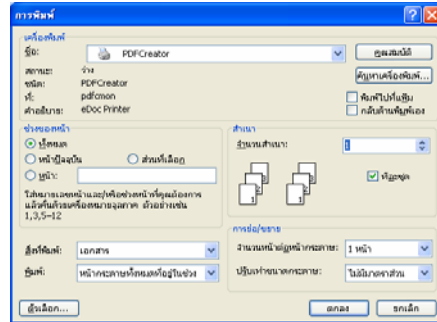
การพิมพ์

เครื่องพิมพ์

ชื่อ: PDFCreator

คุณสมบัติ

สถานะ: ว่าง

ชนิด: PDFCreator

ที่: pdfcmon

คำอธิบาย: eDoc Printer

ค้นหาเครื่องพิมพ์...

พิมพ์ไปที่แฟ้ม

กลับด้านพิมพ์สอง

ช่วงของหน้า

ทั้งหมด

หน้าปัจจุบัน

ส่วนที่เลือก

หน้า:

ใส่หมายเลขหน้าและ/หรือช่วงหน้าที่คุณต้องการ แล้วคั่นด้วยเครื่องหมายจุลภาค ตัวอย่างเช่น 1,3,5–12

สำเนา

จำนวนสำเนา: 1

ที่ละชุด

การย่อ/ขยาย

จำนวนหน้าต่อหน้ากระดาษ: 1 หน้า

ปรับเท่าขนาดกระดาษ: ไม่มีมาตราส่วน

สิ่งที่พิมพ์: เอกสาร

พิมพ์: หน้ากระดาษทั้งหมดที่อยู่ในช่วง

ตัวเลือก...

ตกลง

ยกเลิก